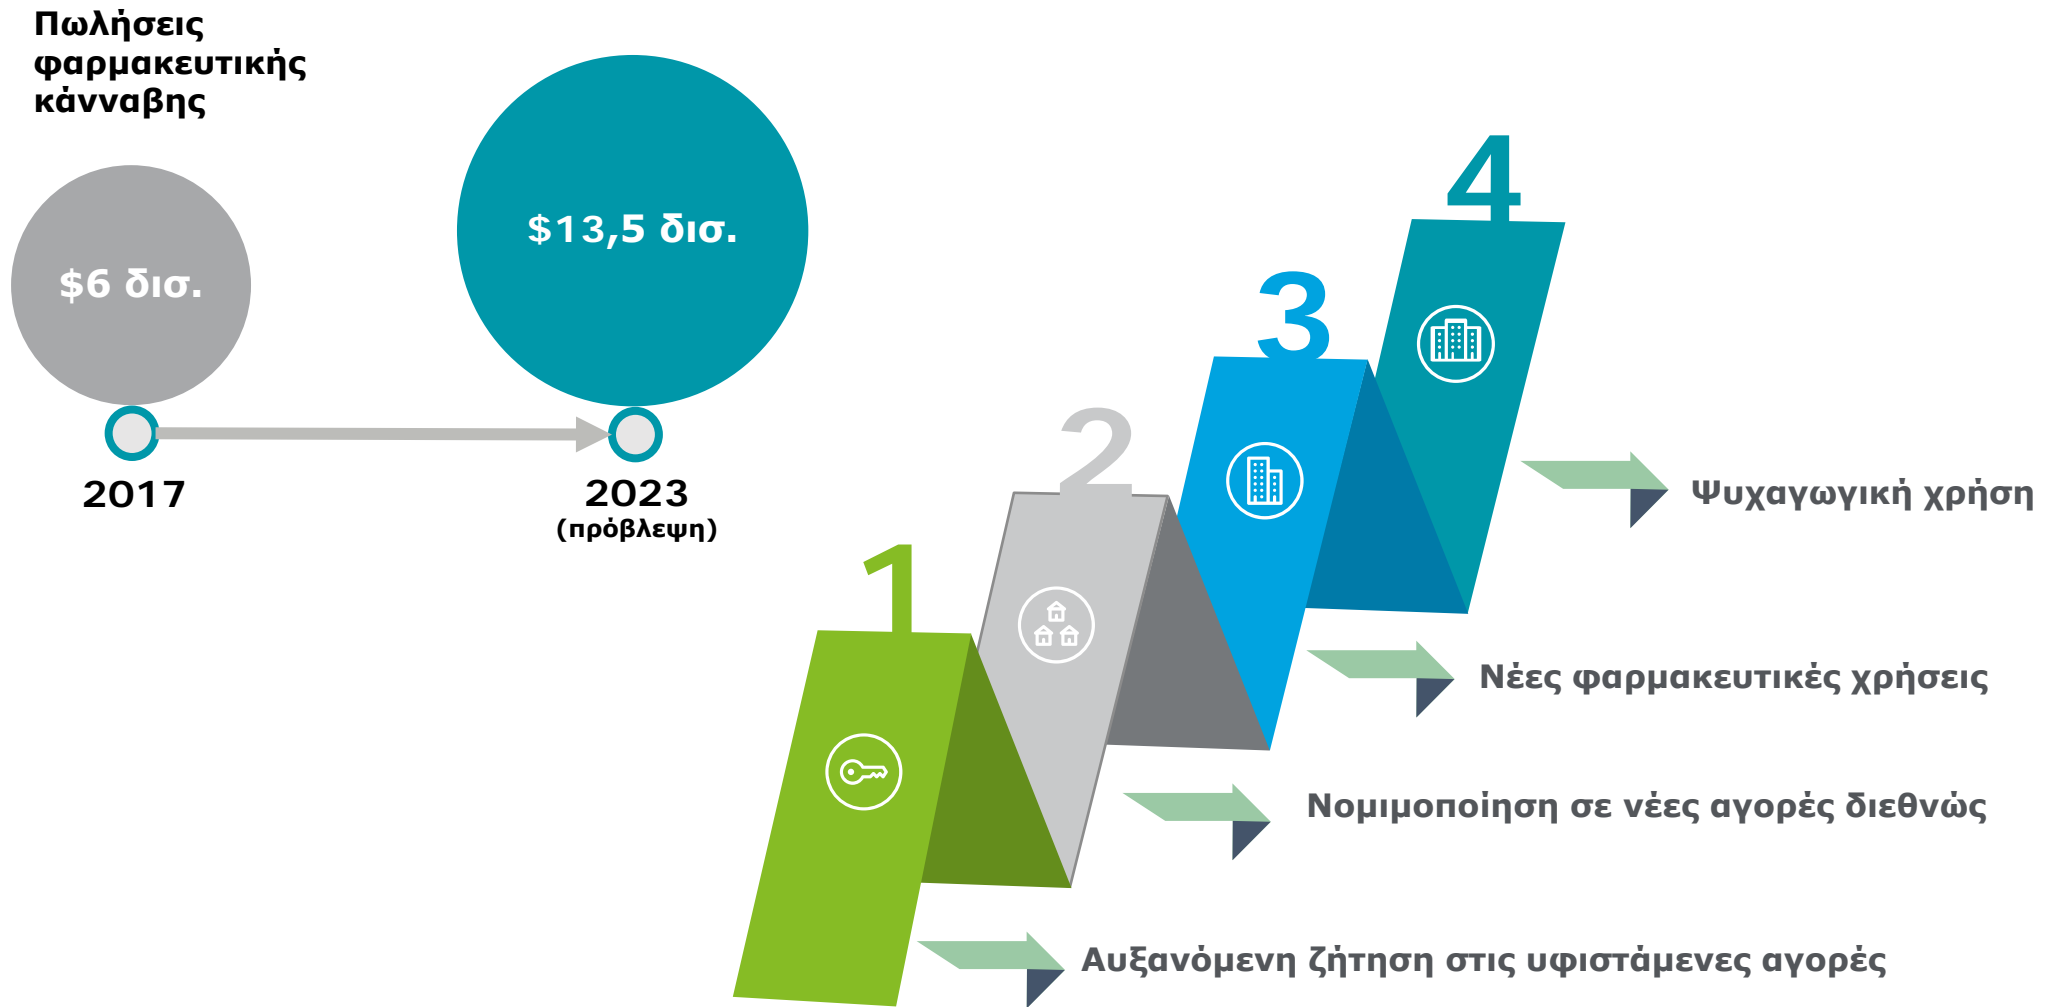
Πωλήσεις φαρμακευτικής κάνναβης

$6 δισ.

$13,5 δισ.

2017

2023
(πρόβλεψη)

4

3

2

1

Ψυχαγωγική χρήση

Νέες φαρμακευτικές χρήσεις

Νομιμοποίηση σε νέες αγορές διεθνώς

Αυξανόμενη ζήτηση στις υφιστάμενες αγορές